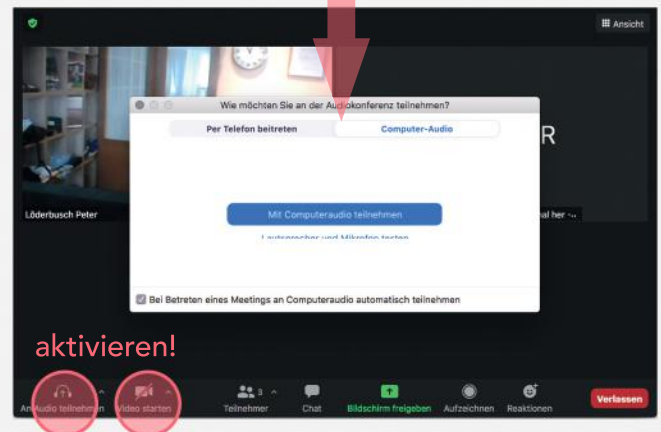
Ansicht

Wie möchten Sie an der Audiokonferenz teilnehmen?

Per Telefon beitreten

Computer-Audio

R

Löderbusch Peter

nal her

Mit Computeraudio teilnehmen

Lautsprecher und Mikrofon testen

Bei Betreten eines Meetings an Computeraudio automatisch teilnehmen

aktivieren!

An Audio teilnehmen

Video starten

Teilnehmer 3

Chat

Bildschirm freigeben

Aufzeichnen

Reaktionen

Verlassen